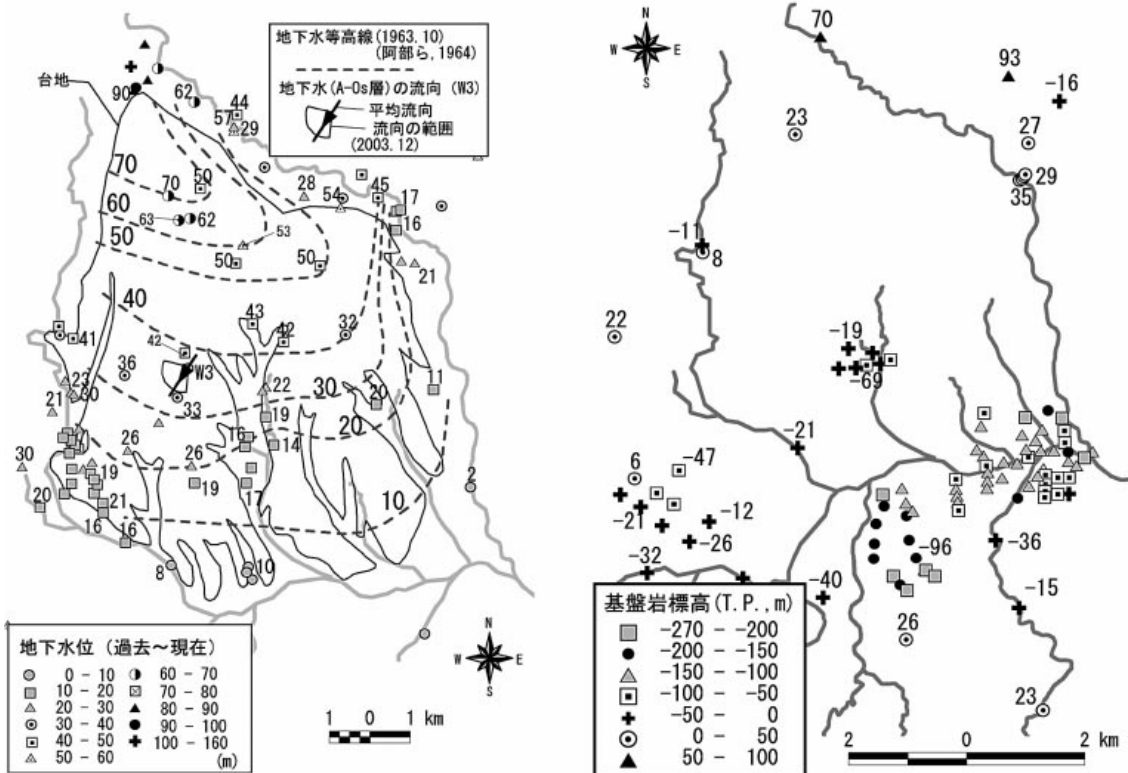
地下水等高線 (1963.10)
(阿部ら, 1964)
地下水 (A-Os層) の流向 (W3)
平均流向
流向の範囲
(2003.12)

台地
90
62
44
57
29
70
50
28
54
45
17
16
60
63
62
53
50
50
50
21
40
43
42
32
41
42
36
W3
23
30
33
22
20
11
21
30
26
16
19
26
14
30
20
19
19
17
2
20
21
10
16
16
8
10

地下水位 (過去～現在)
0 - 10
10 - 20
20 - 30
30 - 40
40 - 50
50 - 60
60 - 70
70 - 80
80 - 90
90 - 100
100 - 160
(m)

N
W
E
S

1 0 1 km

N
W
E
S

70
93
-16
23
27
29
35
-11
8
22
-19
-69
-21
6
-47
-21
-12
-26
-32
-96
-36
-40
-15
26
23

基盤岩標高 (T.P., m)
-270 - -200
-200 - -150
-150 - -100
-100 - -50
-50 - 0
0 - 50
50 - 100

2 0 2 km